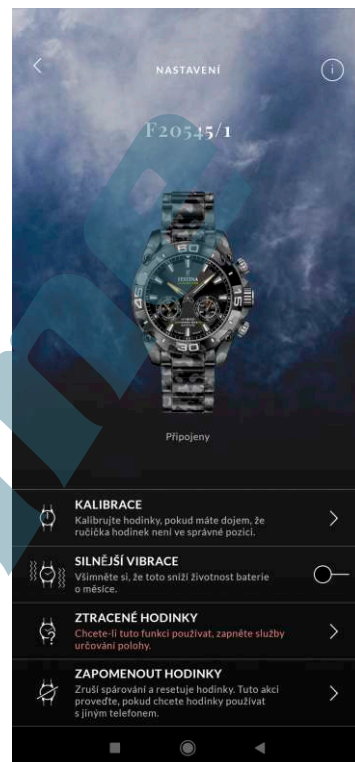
NASTAVENÍ

F20545/1

FESTINA

Připojeny

KALIBRACE
Kalibrujte hodinky, pokud máte dojem, že ručička hodinek není ve správné pozici.

SILNĚJŠÍ VIBRACE
Všimněte si, že toto sníží životnost baterie o měsíce.

ZTRACENÉ HODINKY
Chcete-li tuto funkci používat, zapněte služby určování polohy.

ZAPOMENOUT HODINKY
Zruší spárování a resetuje hodinky. Tuto akci proveďte, pokud chcete hodinky používat s jiným telefonem.